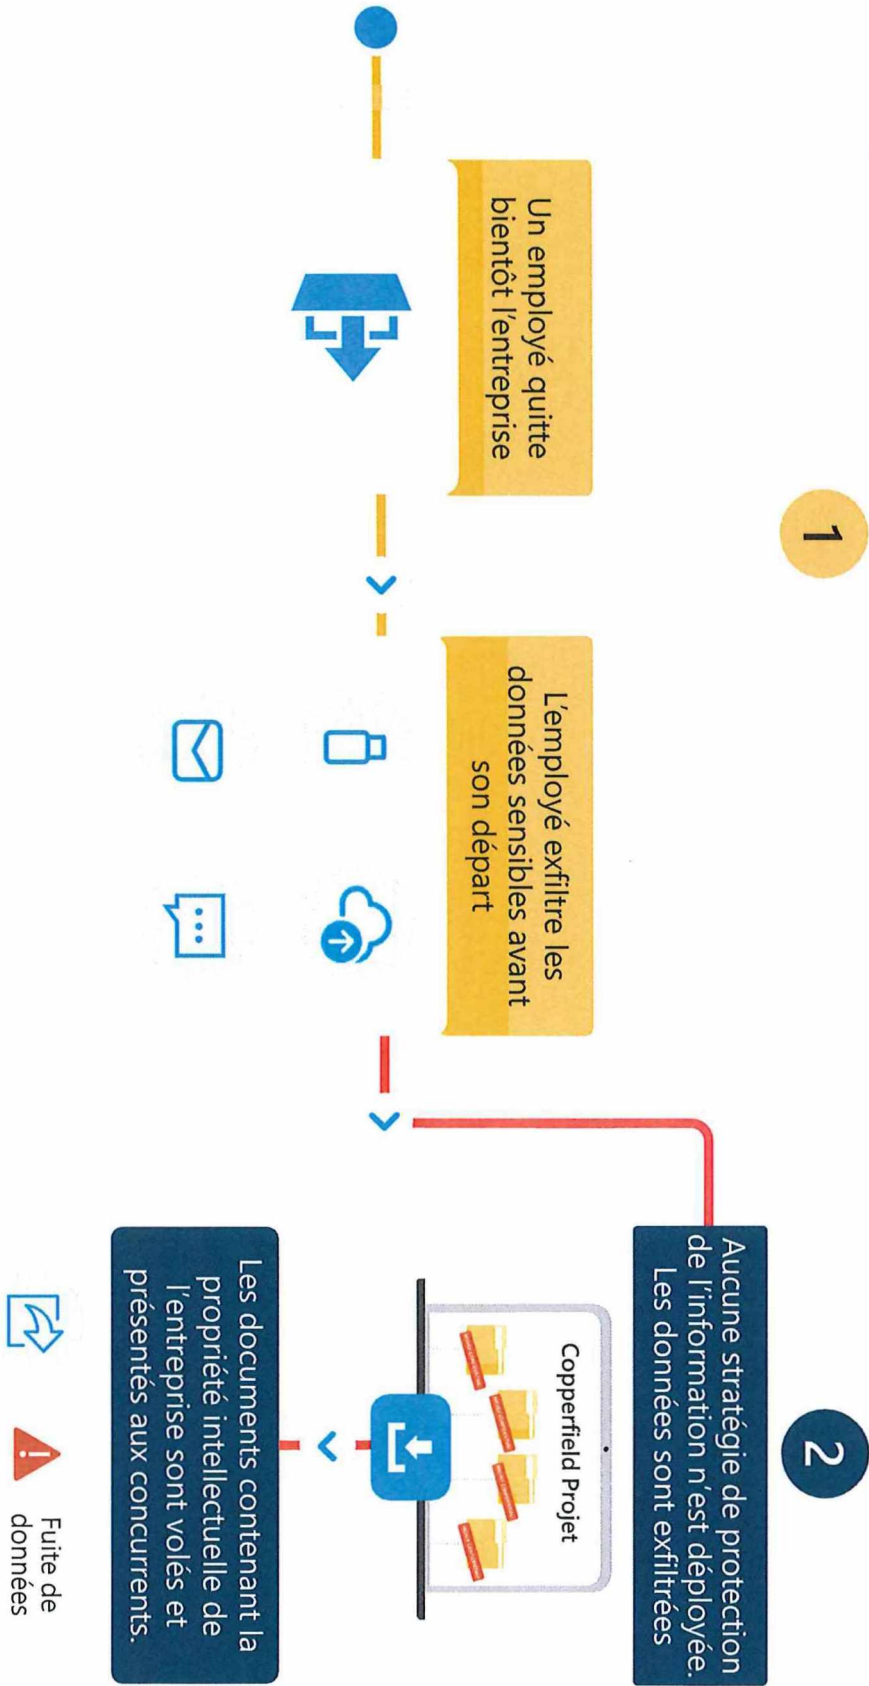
1

Un employé quitte bientôt l'entreprise

L'employé exfiltre les données sensibles avant son départ

2

Aucune stratégie de protection de l'information n'est déployée. Les données sont exfiltrées

Copperfield Projet

Les documents contenant la propriété intellectuelle de l'entreprise sont volés et présentés aux concurrents.

Fuite de données